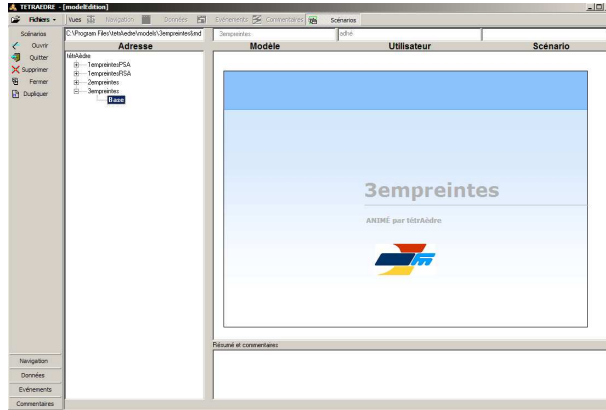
TETRAEDRE - [modelEdition]

Fichiers | Vues | Navigation | Données | Evénements | Commentaires | Scénarios

Scénarios
Ouvrir
Quitter
Supprimer
Fermer
Dupliquer

C:\Program Files\tetrAedre\models\3empreintes\md

Adresse

tetrAèdre
1empreintesPSA
1empreintesRSA
2empreintes
3empreintes
Base

3empreintes | adhé

Modèle | Utilisateur | Scénario

3empreintes

ANIMÉ par tétrAèdre

Résumé et commentaires

Navigation
Données
Evénements
Commentaires